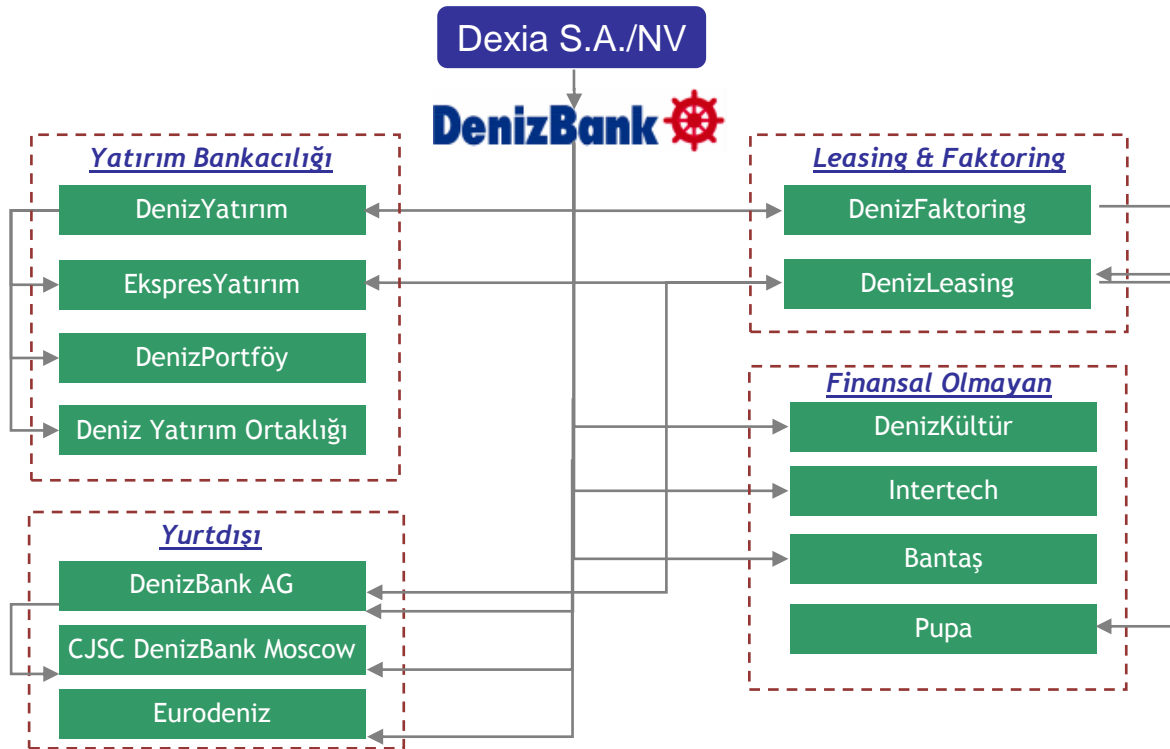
Dexia S.A./NV

DenizBank

Yatırım Bankacılığı

DenizYatırım

EkspresYatırım

DenizPortföy

Deniz Yatırım Ortaklığı

Leasing & Faktoring

DenizFaktoring

DenizLeasing

Finansal Olmayan

DenizKültür

Intertech

Bantaş

Pupa

Yurtdışı

DenizBank AG

CJSC DenizBank Moscow

Eurodeniz